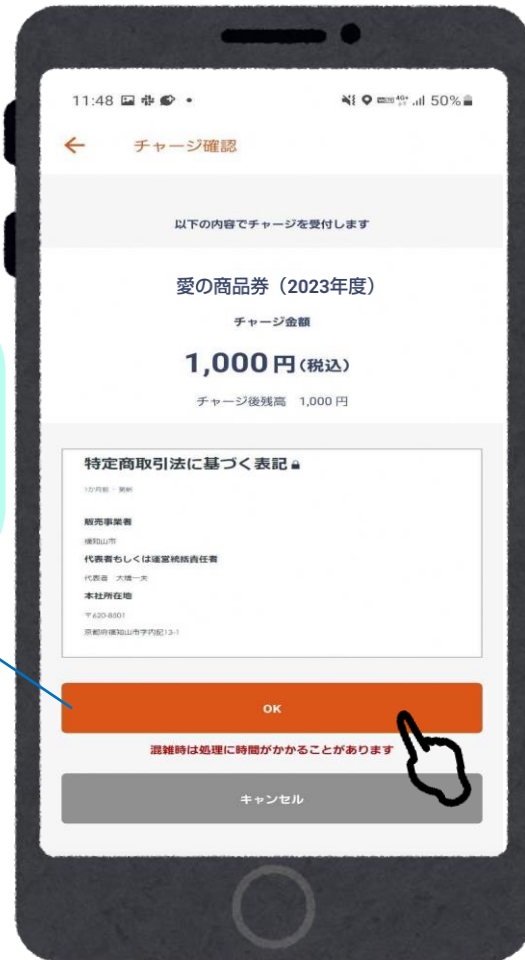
11:48 50%

← チャージ確認

以下の内容でチャージを受付します

愛の商品券（2023年度）

チャージ金額

1,000円（税込）

チャージ後残高 1,000円

特定商取引法に基づく表記

1か月前・更新

販売事業者

福知山市

代表者もしくは運営統括責任者

代表者 大橋一夫

本社所在地

〒620-8501

京都府福知山市字内記13-1

OK

混雑時は処理に時間がかかることがあります

キャンセル